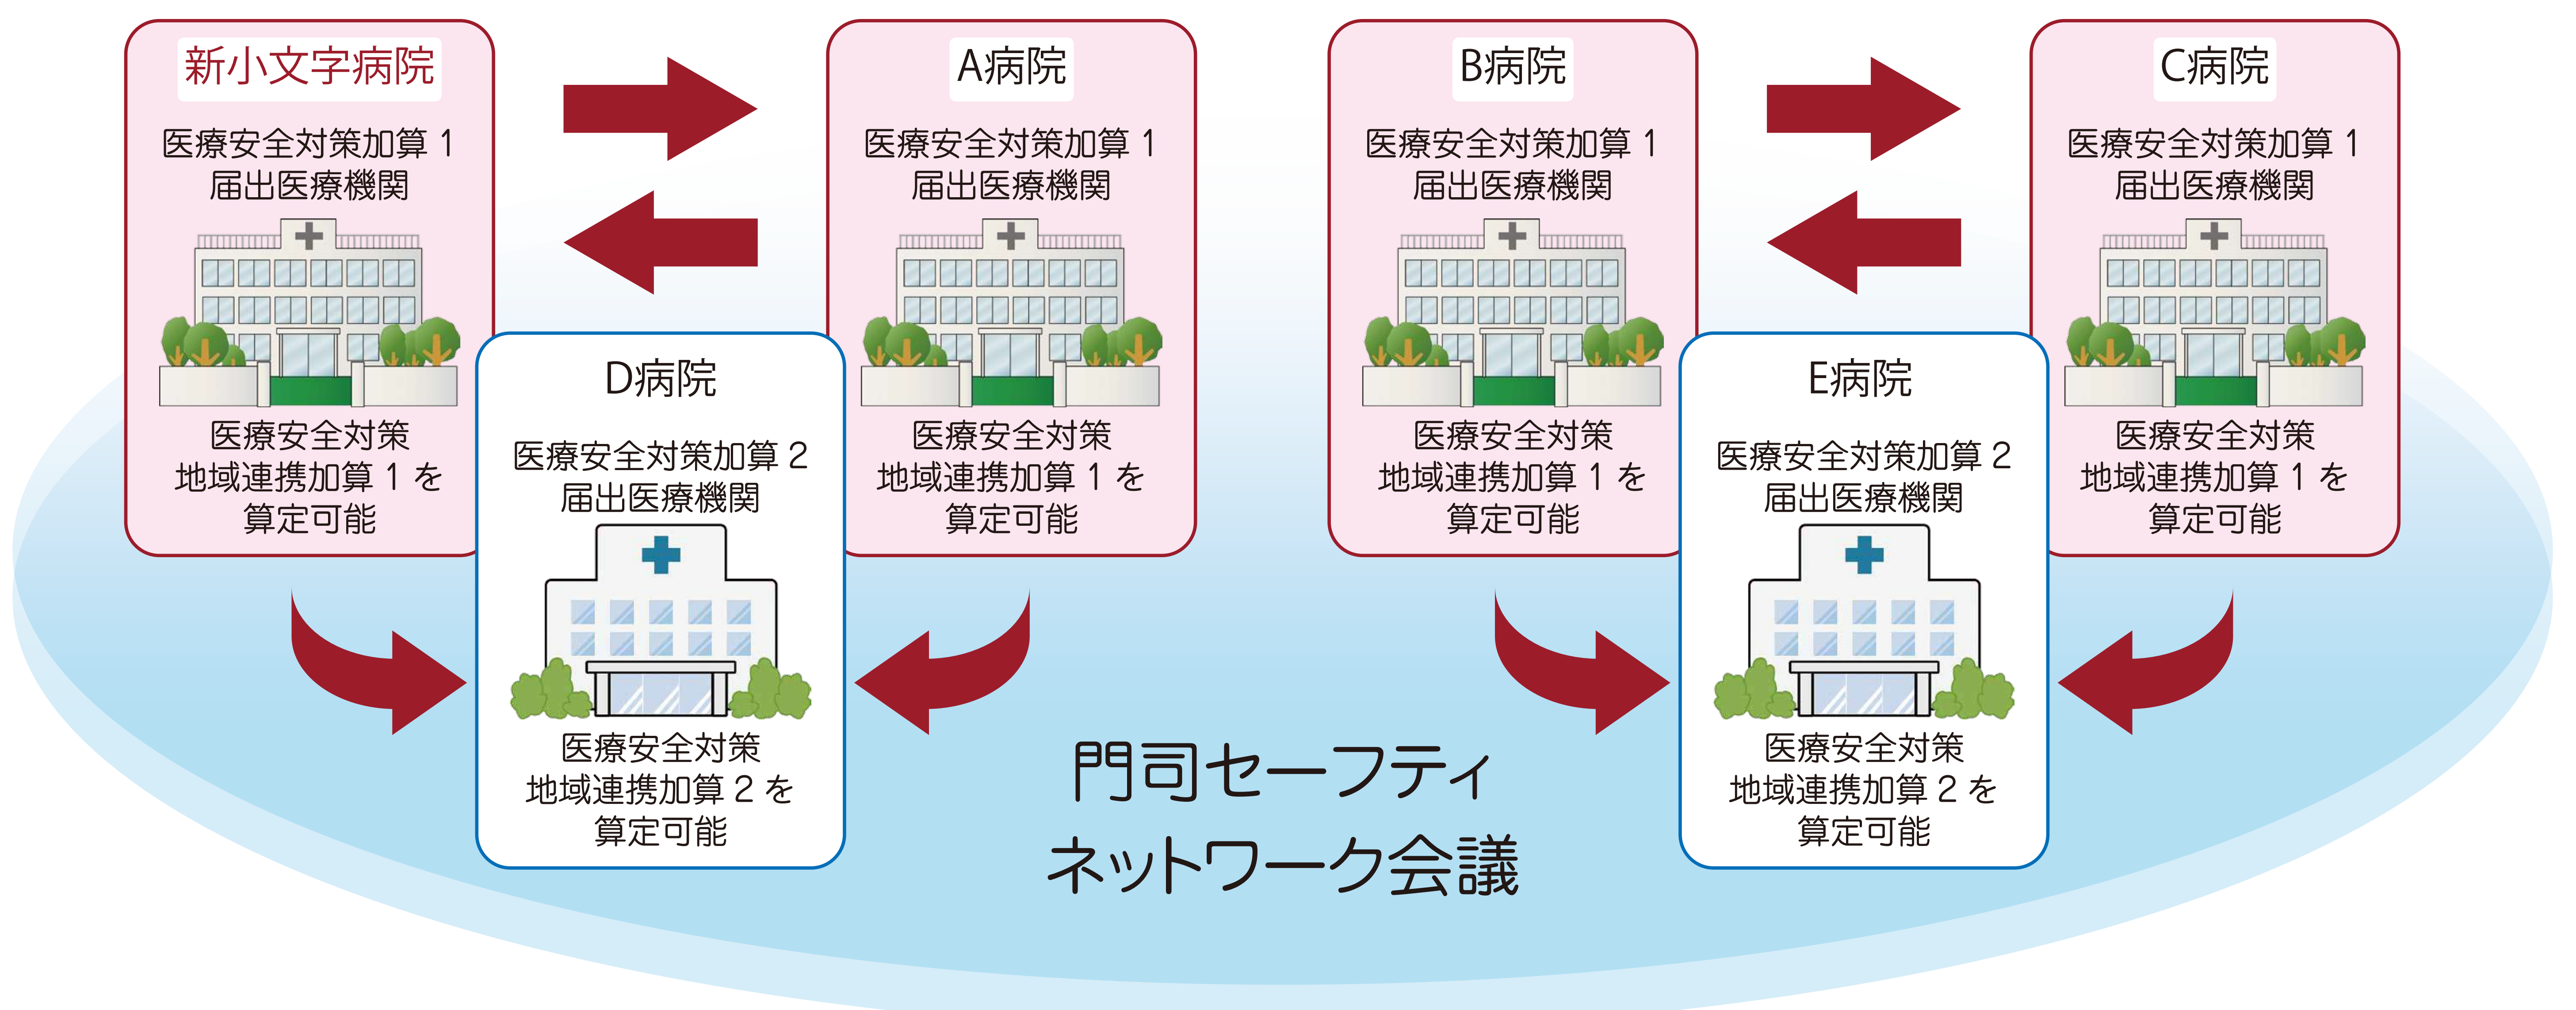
新小文字病院

医療安全対策加算 1
届出医療機関

医療安全対策
地域連携加算 1 を
算定可能

A病院

医療安全対策加算 1
届出医療機関

医療安全対策
地域連携加算 1 を
算定可能

B病院

医療安全対策加算 1
届出医療機関

医療安全対策
地域連携加算 1 を
算定可能

C病院

医療安全対策加算 1
届出医療機関

医療安全対策
地域連携加算 1 を
算定可能

D病院

医療安全対策加算 2
届出医療機関

医療安全対策
地域連携加算 2 を
算定可能

E病院

医療安全対策加算 2
届出医療機関

医療安全対策
地域連携加算 2 を
算定可能

門司セーフティ
ネットワーク会議